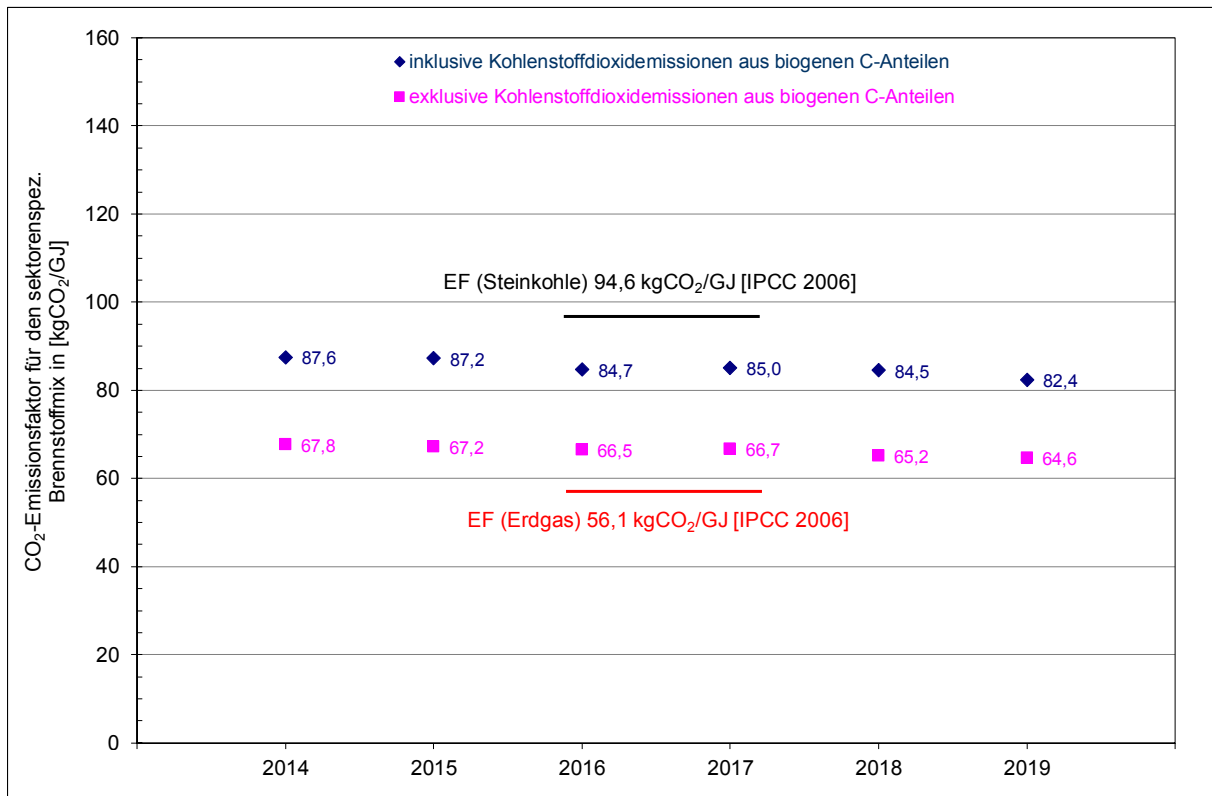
inklusive Kohlenstoffdioxidemissionen aus biogenen C-Anteilen
exklusive Kohlenstoffdioxidemissionen aus biogenen C-Anteilen

EF (Steinkohle) 94,6 kg$CO_2$/GJ [IPCC 2006]

EF (Erdgas) 56,1 kg$CO_2$/GJ [IPCC 2006]

$CO_2$-Emissionsfaktor für den sektorenspez. Brennstoffmix in [kg$CO_2$/GJ]

160
140
120
100
80
60
40
20
0

87,6
87,2
84,7
85,0
84,5
82,4

67,8
67,2
66,5
66,7
65,2
64,6

2014
2015
2016
2017
2018
2019